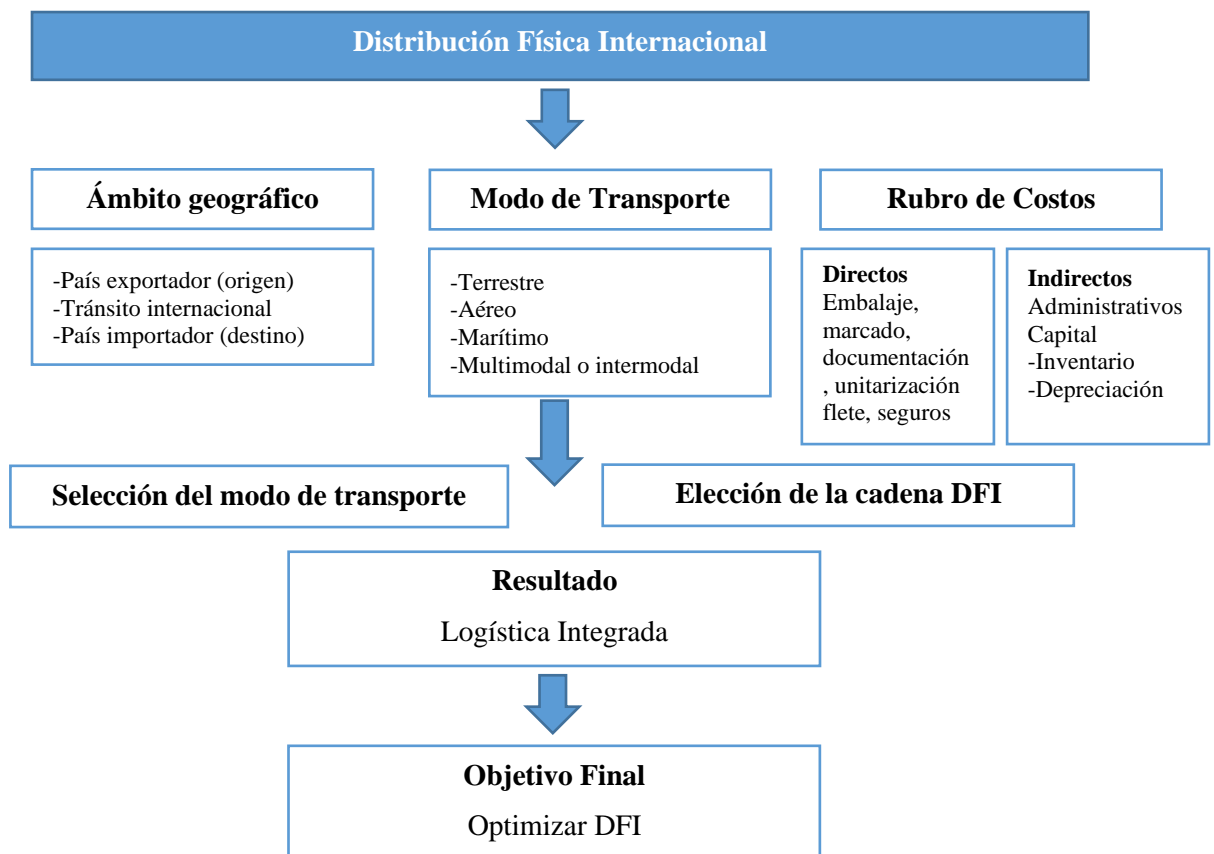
Distribución Física Internacional

Ámbito geográfico

Modo de Transporte

Rubro de Costos

-País exportador (origen)
-Tránsito internacional
-País importador (destino)

-Terrestre
-Aéreo
-Marítimo
-Multimodal o intermodal

**Directos**
Embalaje, marcado, documentación , unitarización flete, seguros

**Indirectos**
Administrativos
Capital
-Inventario
-Depreciación

Selección del modo de transporte

Elección de la cadena DFI

Resultado
Logística Integrada

Objetivo Final
Optimizar DFI